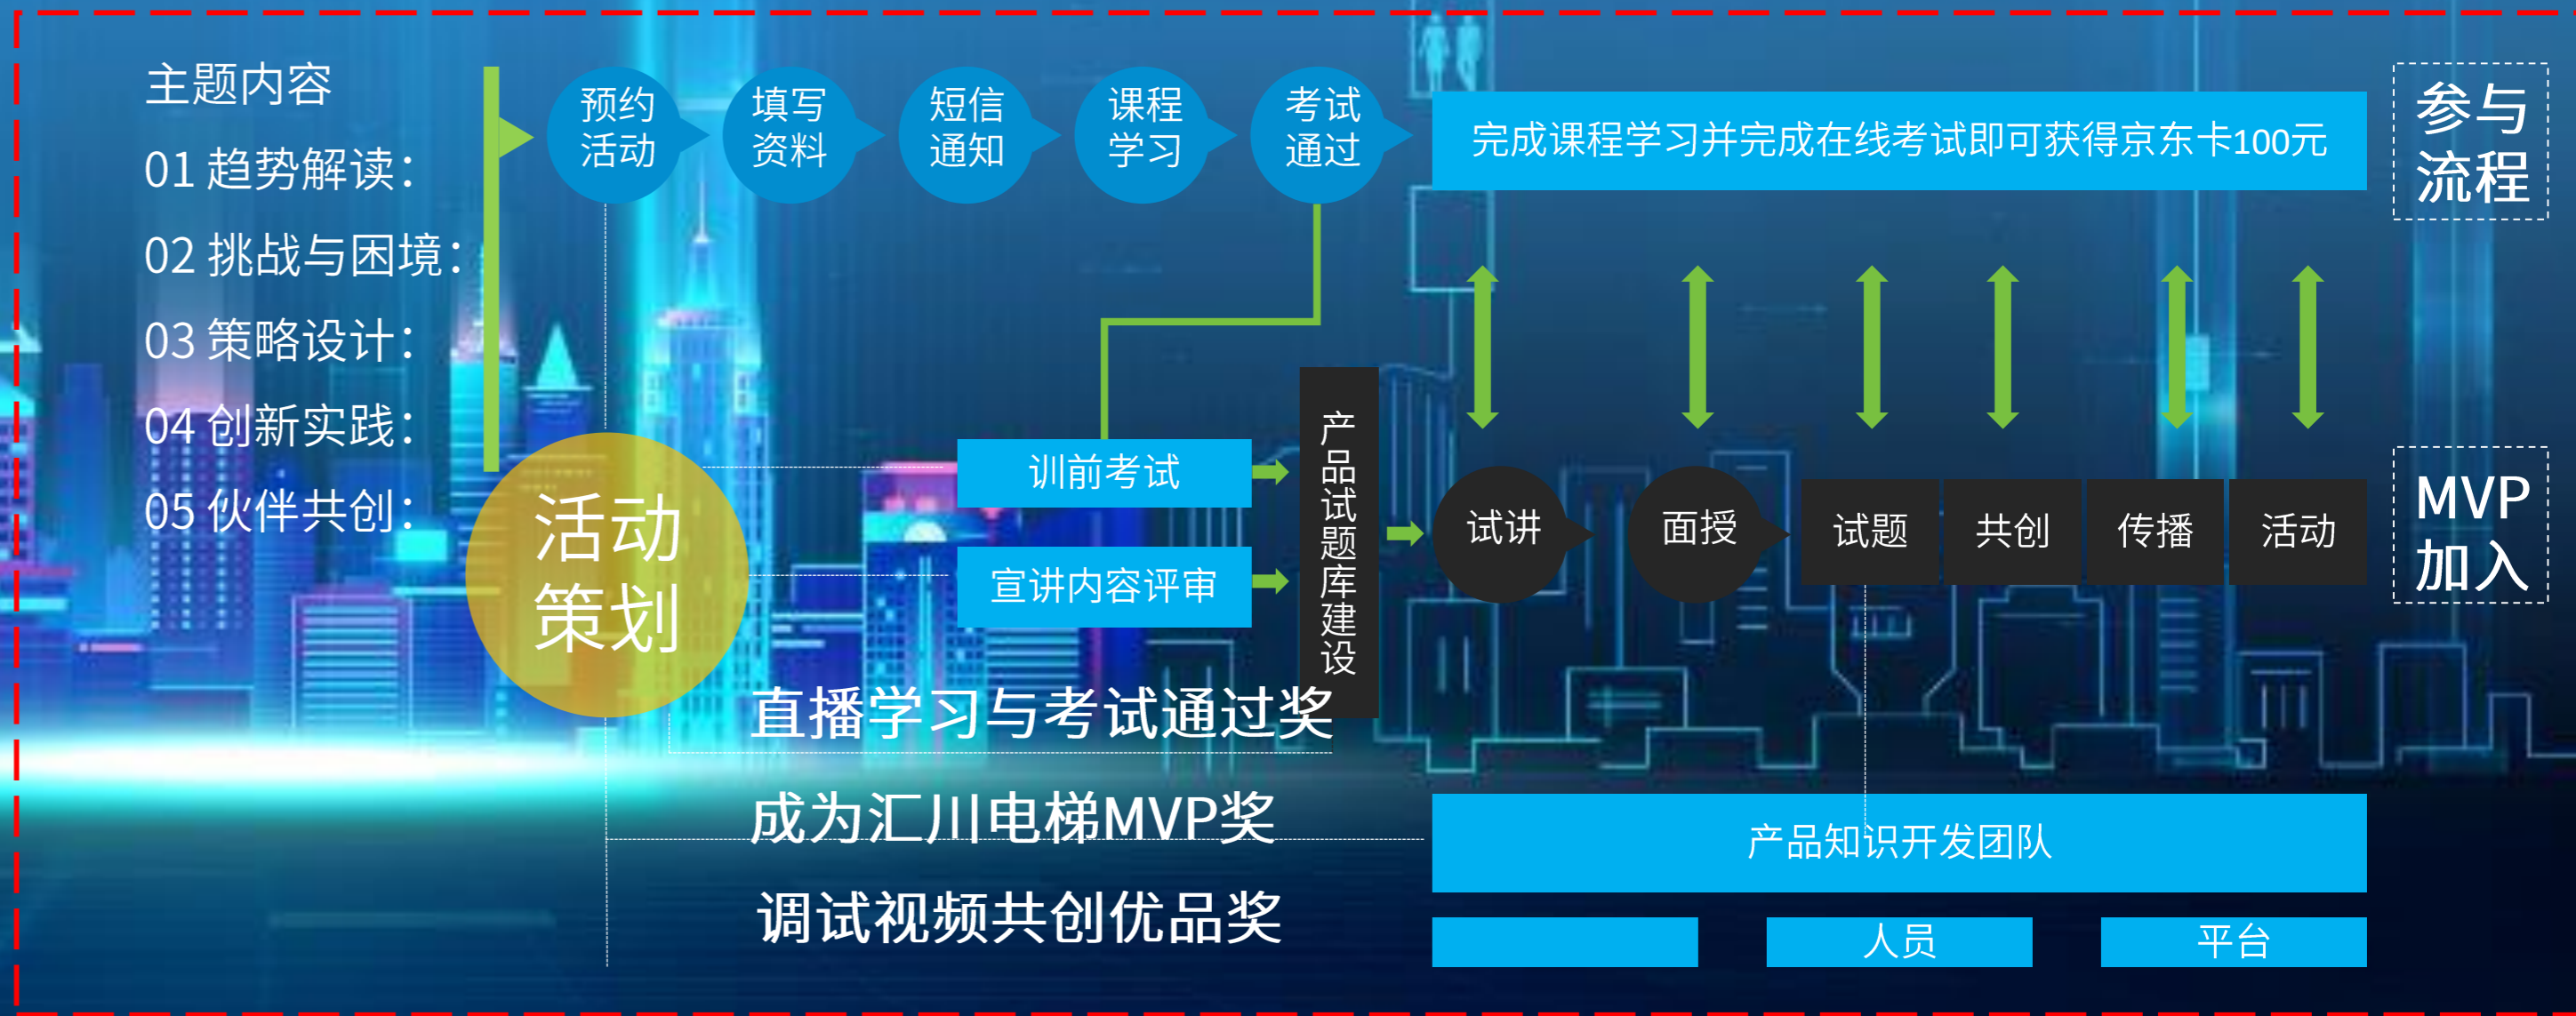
主题内容
01 趋势解读:
02 挑战与困境:
03 策略设计:
04 创新实践:
05 伙伴共创:

预约活动
填写资料
短信通知
课程学习
考试通过

完成课程学习并完成在线考试即可获得京东卡100元

参与流程

活动策划

训前考试
宣讲内容评审

产品试题库建设

试讲
面授
试题
共创
传播
活动

MVP加入

直播学习与考试通过奖
成为汇川电梯MVP奖
调试视频共创优品奖

产品知识开发团队

人员
平台